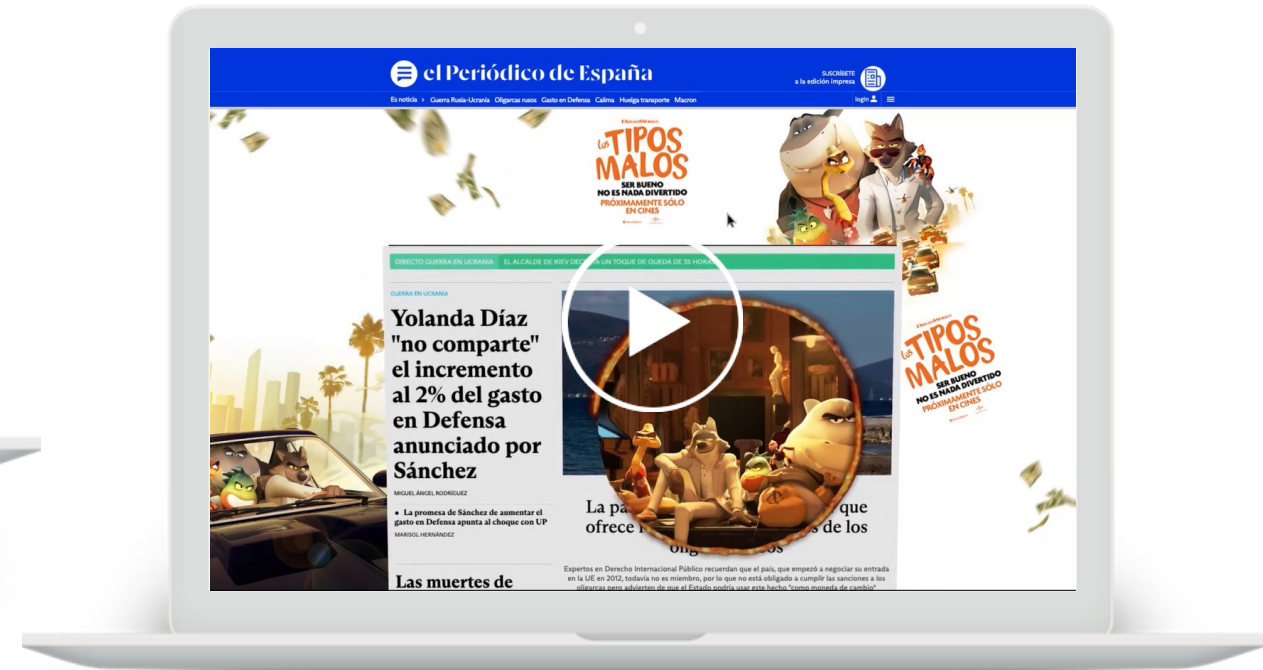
el Periódico de España

SUSCRÍBETE a la edición impresa

Es noticia > Guerra Rusia-Ucrania Oligarcas rusos Gasto en Defensa Calima Huelga transporte Macron

login

DreamWorks

Los TIPOS MALOS

SER BUENO NO ES NADA DIVERTIDO

PRÓXIMAMENTE SÓLO EN CINES

DIRECTO GUERRA EN UCRANIA EL ALCALDE DE KIEV DECRETA UN TOQUE DE QUEDA DE 35 HORAS

GUERRA EN UCRANIA

Yolanda Díaz "no comparte" el incremento al 2% del gasto en Defensa anunciado por Sánchez

MIGUEL ÁNGEL RODRÍGUEZ

• La promesa de Sánchez de aumentar el gasto en Defensa apunta al choque con UP

MARISOL HERNÁNDEZ

Las muertes de

La pa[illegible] que ofrece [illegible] de los oli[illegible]

Expertos en Derecho Internacional Público recuerdan que el país, que empezó a negociar su entrada en la UE en 2012, todavía no es miembro, por lo que no está obligado a cumplir las sanciones a los oligarcas pero advierten de que el Estado podría usar este hecho "como moneda de cambio"

DreamWorks

Los TIPOS MALOS

SER BUENO NO ES NADA DIVERTIDO

PRÓXIMAMENTE SÓLO EN CINES